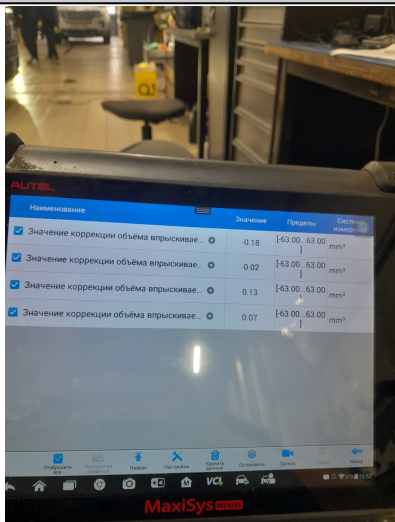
AUTEL

| Наименование | Значение | Пределы | Система измерен |
|---|---|---|---|
| Значение коррекции объёма впрыскиваем... | -0.18 | [-63.00...63.00] | mm³ |
| Значение коррекции объёма впрыскиваем... | -0.02 | [-63.00...63.00] | mm³ |
| Значение коррекции объёма впрыскиваем... | 0.13 | [-63.00...63.00] | mm³ |
| Значение коррекции объёма впрыскиваем... | 0.07 | [-63.00...63.00] | mm³ |

Отобразить все
Наложение графиков
Навигация
Настройка
Хранить данные
Остановить
Запись
Назад

VCI

MaxiSys